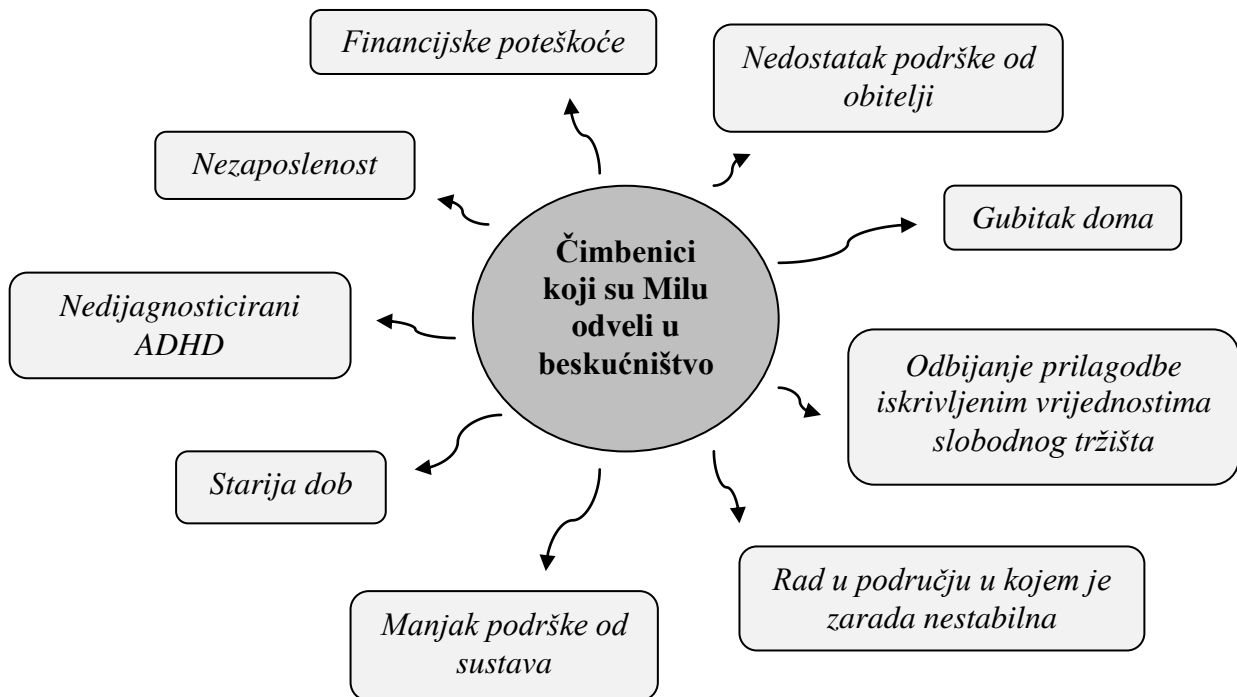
Čimbenici koji su Milu odveli u beskućništvo

Financijske poteškoće

Nedostatak podrške od obitelji

Nezaposlenost

Gubitak doma

Nedijagnosticirani ADHD

Odbijanje prilagodbe iskrivljenim vrijednostima slobodnog tržišta

Starija dob

Rad u području u kojem je zarada nestabilna

Manjak podrške od sustava